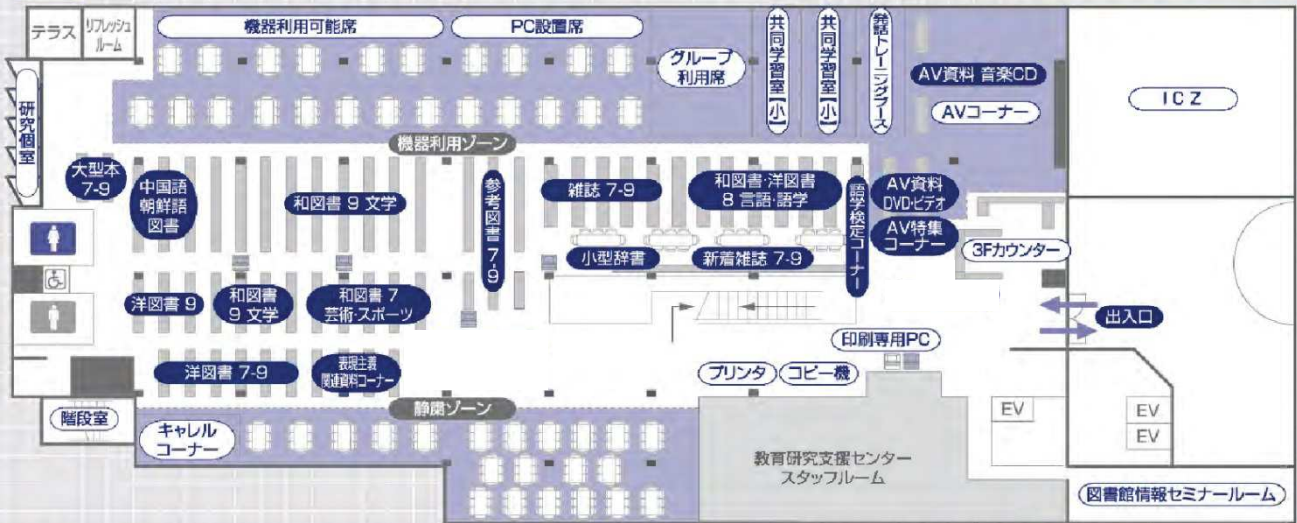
テラス
リフレッシュルーム
機器利用可能席
PC設置席
グループ利用席
共同学習室（小）
共同学習室（小）
発話トレーニングブース
AV資料 音楽CD
AVコーナー
ICZ
研究個室
機器利用ゾーン
大型本 7-9
中国語 朝鮮語 図書
和図書 9 文学
参考図書 7-9
雑誌 7-9
和図書・洋図書 8 言語・語学
語学検定コーナー
AV資料 DVD・ビデオ
AV特集コーナー
3Fカウンター
小型辞書
新着雑誌 7-9
洋図書 9
和図書 9 文学
和図書 7 芸術・スポーツ
出入口
印刷専用PC
洋図書 7-9
表現主義関連資料コーナー
プリンタ
コピー機
静閑ゾーン
EV
EV
EV
階段室
キャレルコーナー
教育研究支援センター スタッフルーム
図書館情報セミナールーム